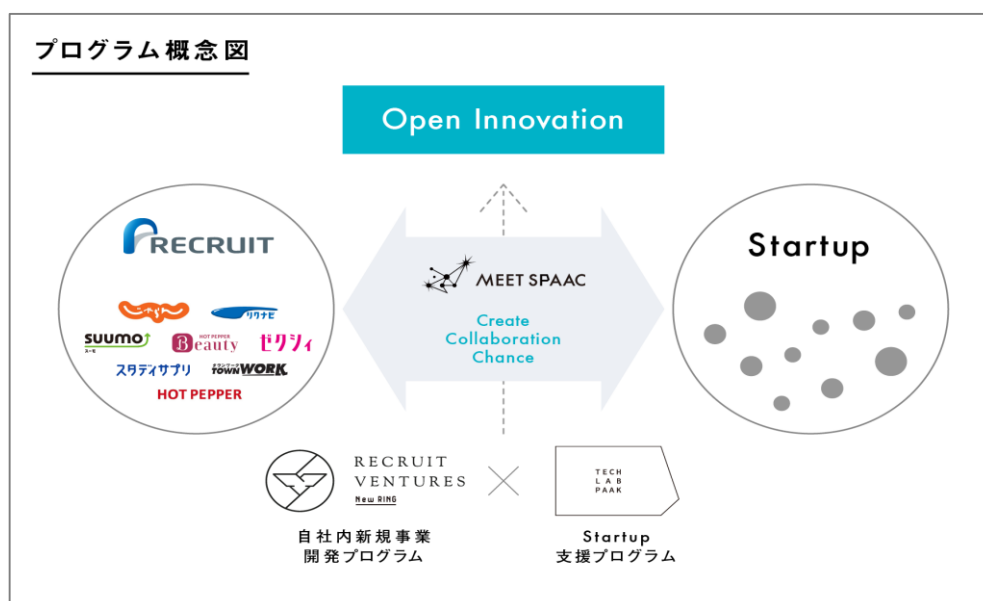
プログラム概念図

Open Innovation

RECRUIT

じゃらん
リクナビ
SUUMO
スーモ
HOT PEPPER
Beauty
ゼクシィ
スタディサプリ
タウンワーク
TOWNWORK
HOT PEPPER

MEET SPAAC

Create Collaboration Chance

Startup

RECRUIT VENTURES
New RING

×

TECH LAB PAAK

自社内新規事業
開発プログラム

Startup
支援プログラム